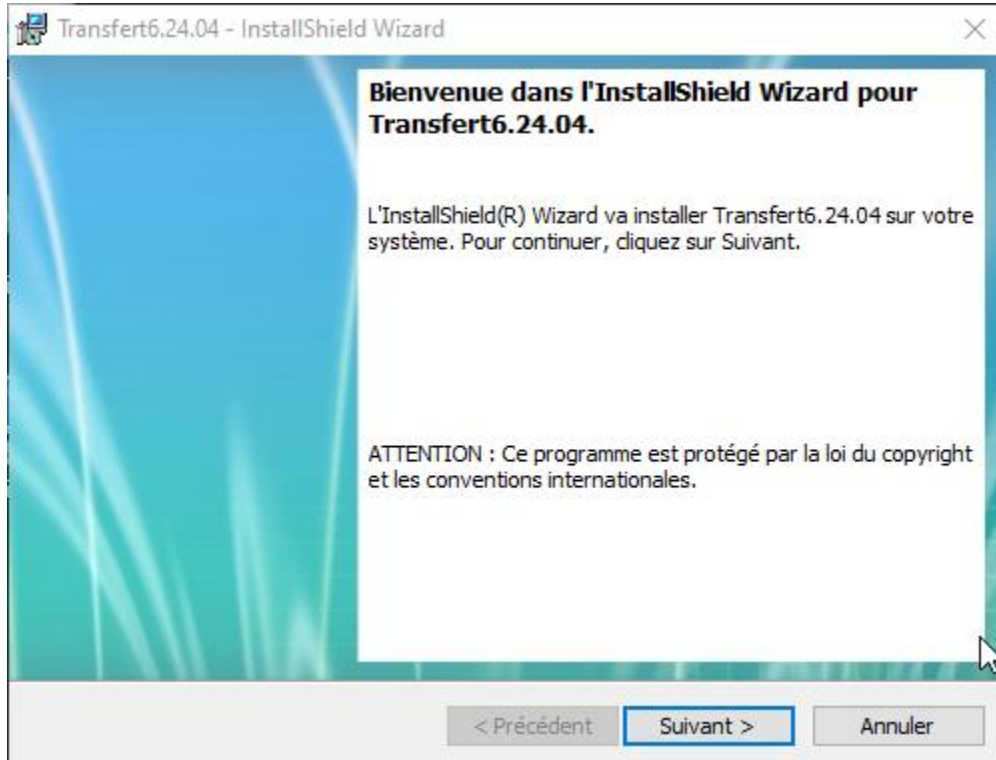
Transfert6.24.04 - InstallShield Wizard

Bienvenue dans l'InstallShield Wizard pour Transfert6.24.04.

L'InstallShield(R) Wizard va installer Transfert6.24.04 sur votre système. Pour continuer, cliquez sur Suivant.

ATTENTION : Ce programme est protégé par la loi du copyright et les conventions internationales.

< Précédent
Suivant >
Annuler